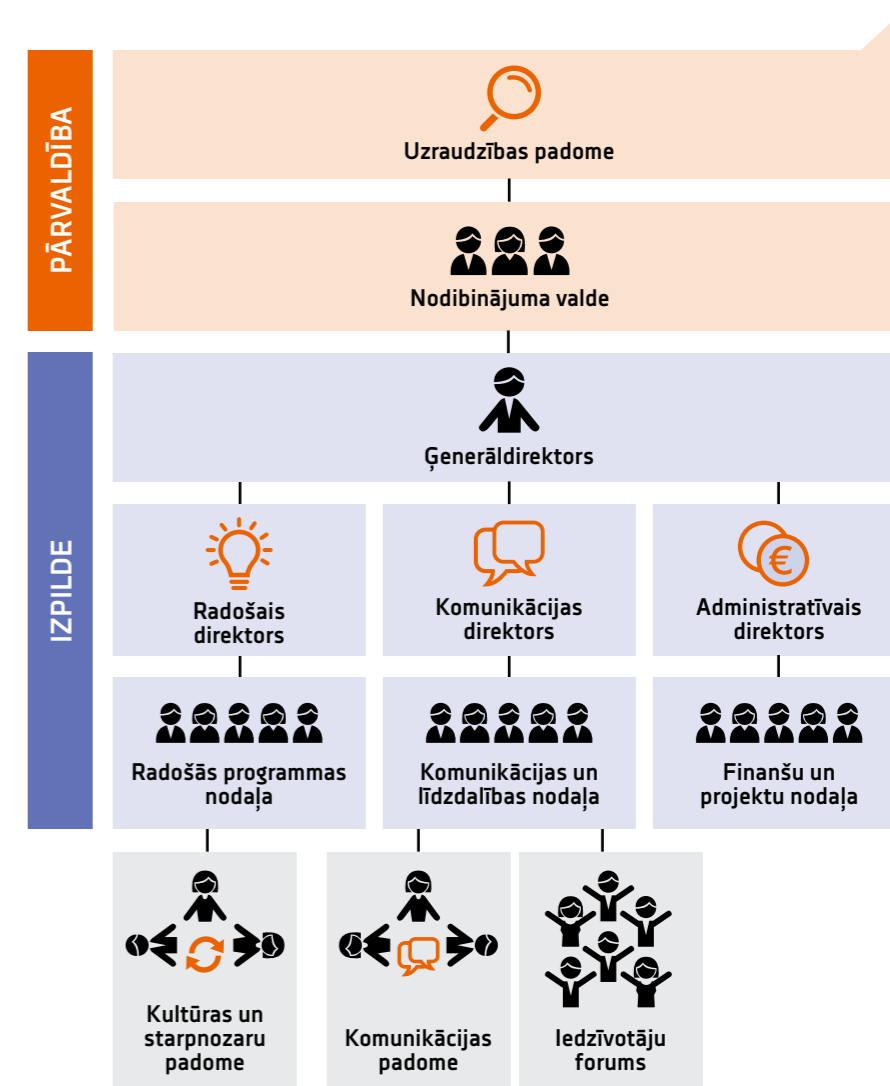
PĀRVALDĪBA

Uzraudzības padome

Nodibinājuma valde

IZPILDE

Ģenerāldirektors

Radošais direktors

Komunikācijas direktors

Administratīvais direktors

Radošās programmas nodaļa

Komunikācijas un līdzdalības nodaļa

Finanšu un projektu nodaļa

Kultūras un starpnozaru padome

Komunikācijas padome

Iedzīvotāju forums